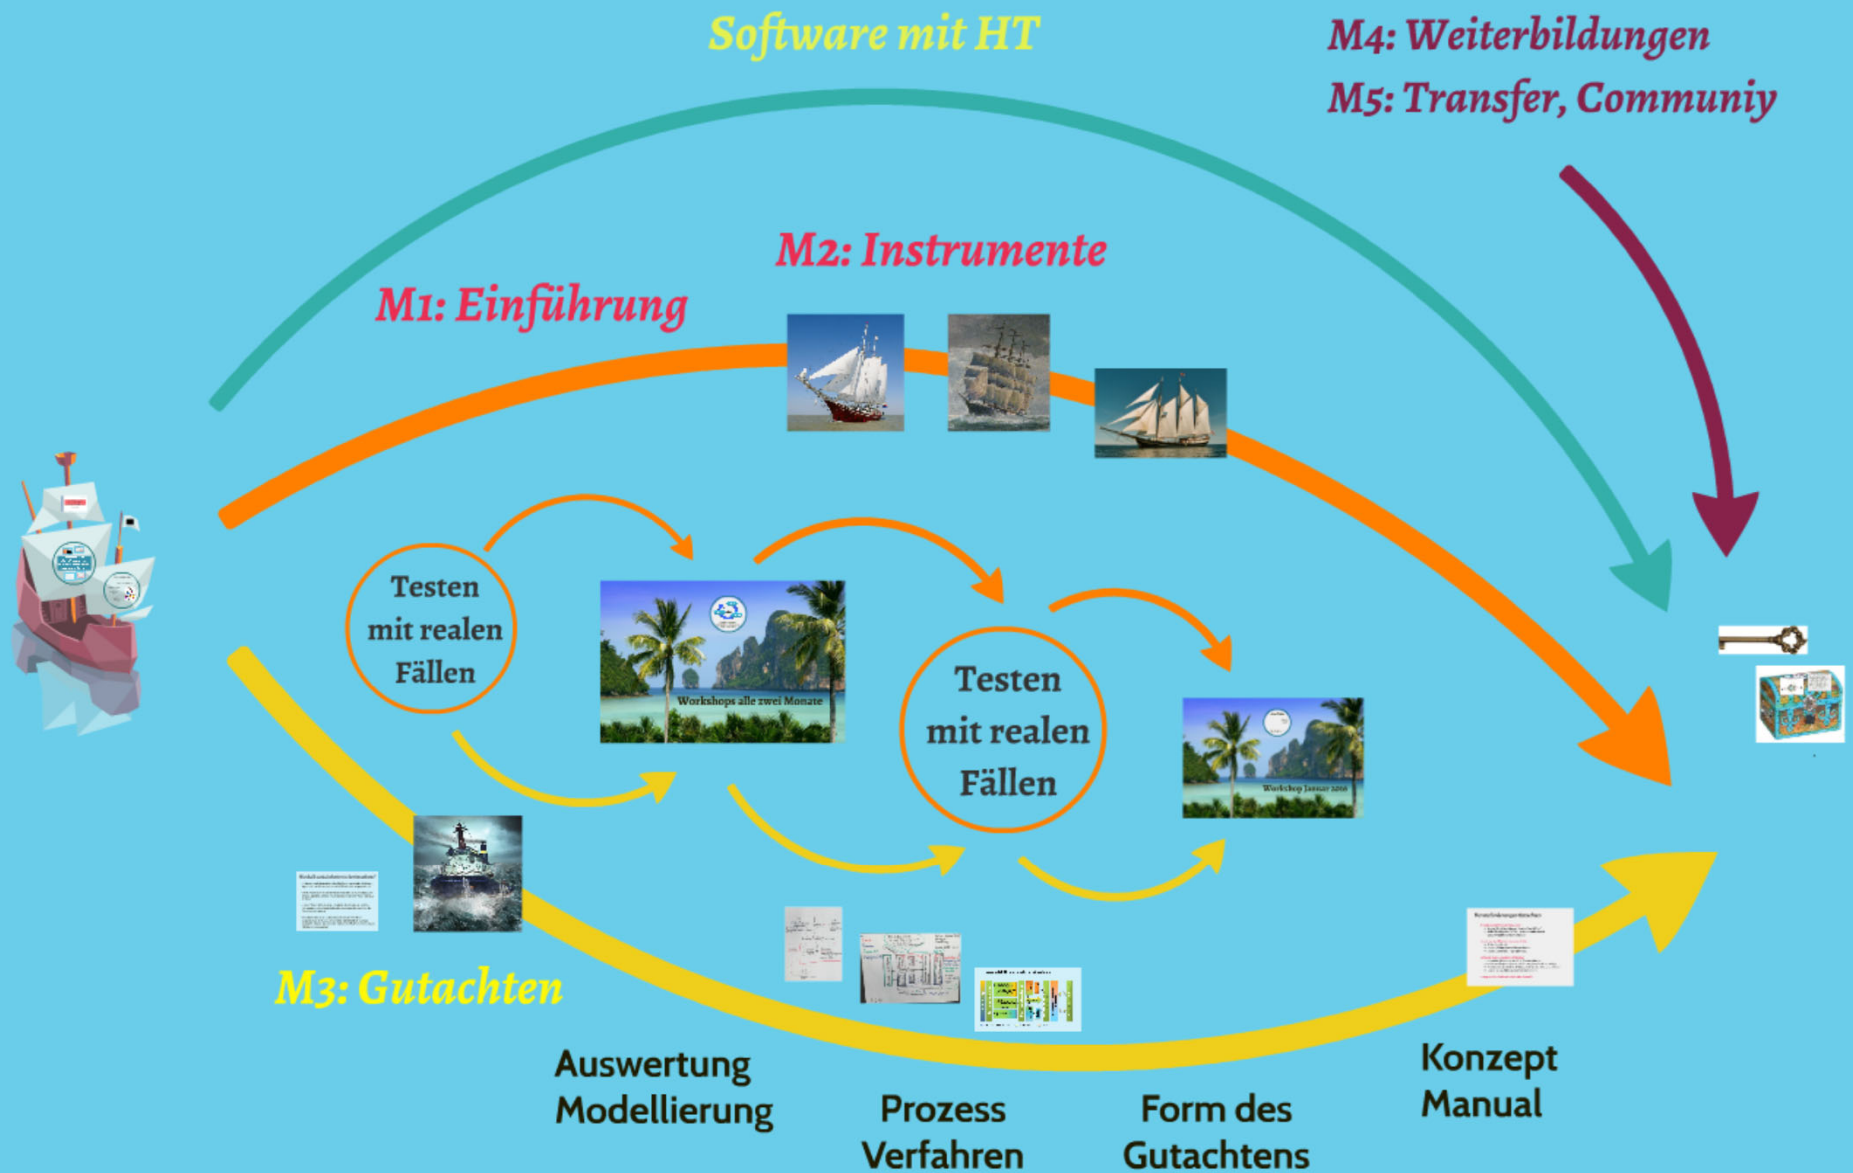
Software mit HT

M4: Weiterbildungen

M5: Transfer, Communiy

M2: Instrumente

M1: Einführung

Testen mit realen Fällen

Workshops alle zwei Monate

Testen mit realen Fällen

Workshop Januar 2016

M3: Gutachten

Auswertung Modellierung

Prozess Verfahren

Form des Gutachtens

Konzept Manual